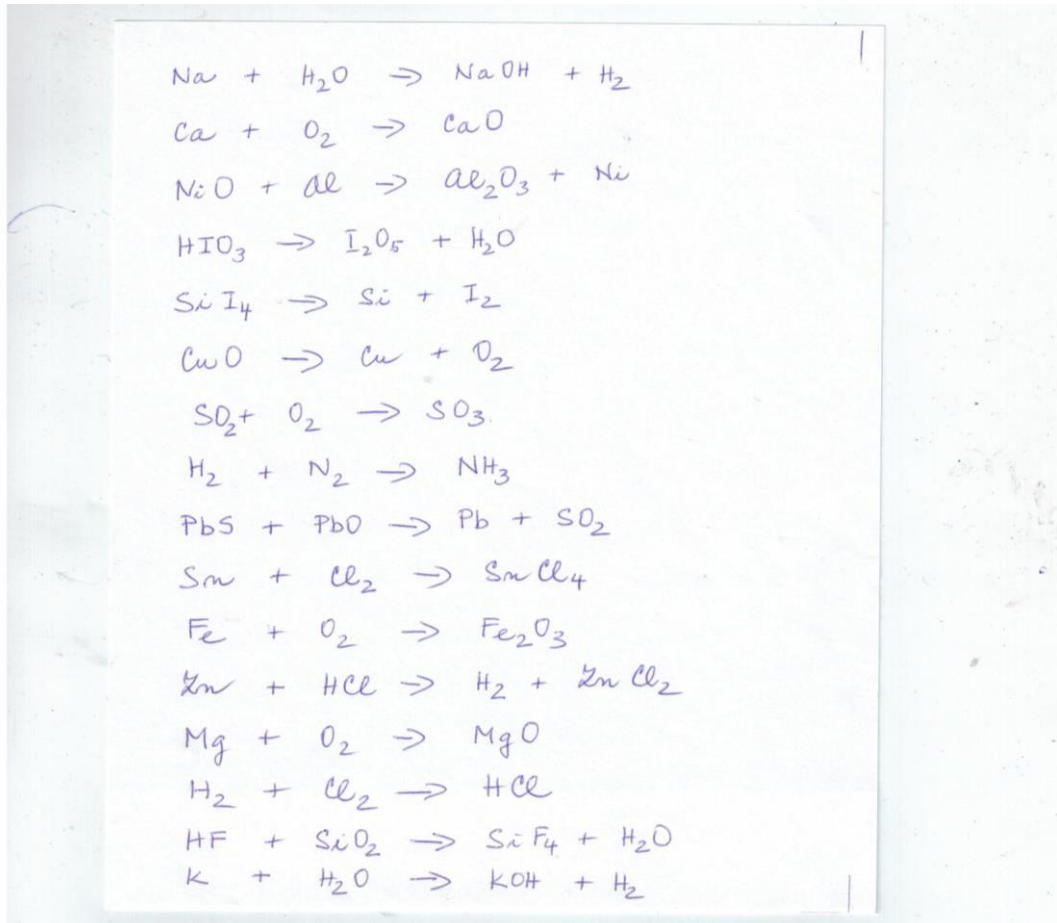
$Na + H_2O \rightarrow NaOH + H_2$

$Ca + O_2 \rightarrow CaO$

$NiO + Al \rightarrow Al_2O_3 + Ni$

$HIO_3 \rightarrow I_2O_5 + H_2O$

$SiI_4 \rightarrow Si + I_2$

$CuO \rightarrow Cu + O_2$

$SO_2 + O_2 \rightarrow SO_3$

$H_2 + N_2 \rightarrow NH_3$

$PbS + PbO \rightarrow Pb + SO_2$

$Sn + Cl_2 \rightarrow SnCl_4$

$Fe + O_2 \rightarrow Fe_2O_3$

$Zn + HCl \rightarrow H_2 + ZnCl_2$

$Mg + O_2 \rightarrow MgO$

$H_2 + Cl_2 \rightarrow HCl$

$HF + SiO_2 \rightarrow SiF_4 + H_2O$

$K + H_2O \rightarrow KOH + H_2$